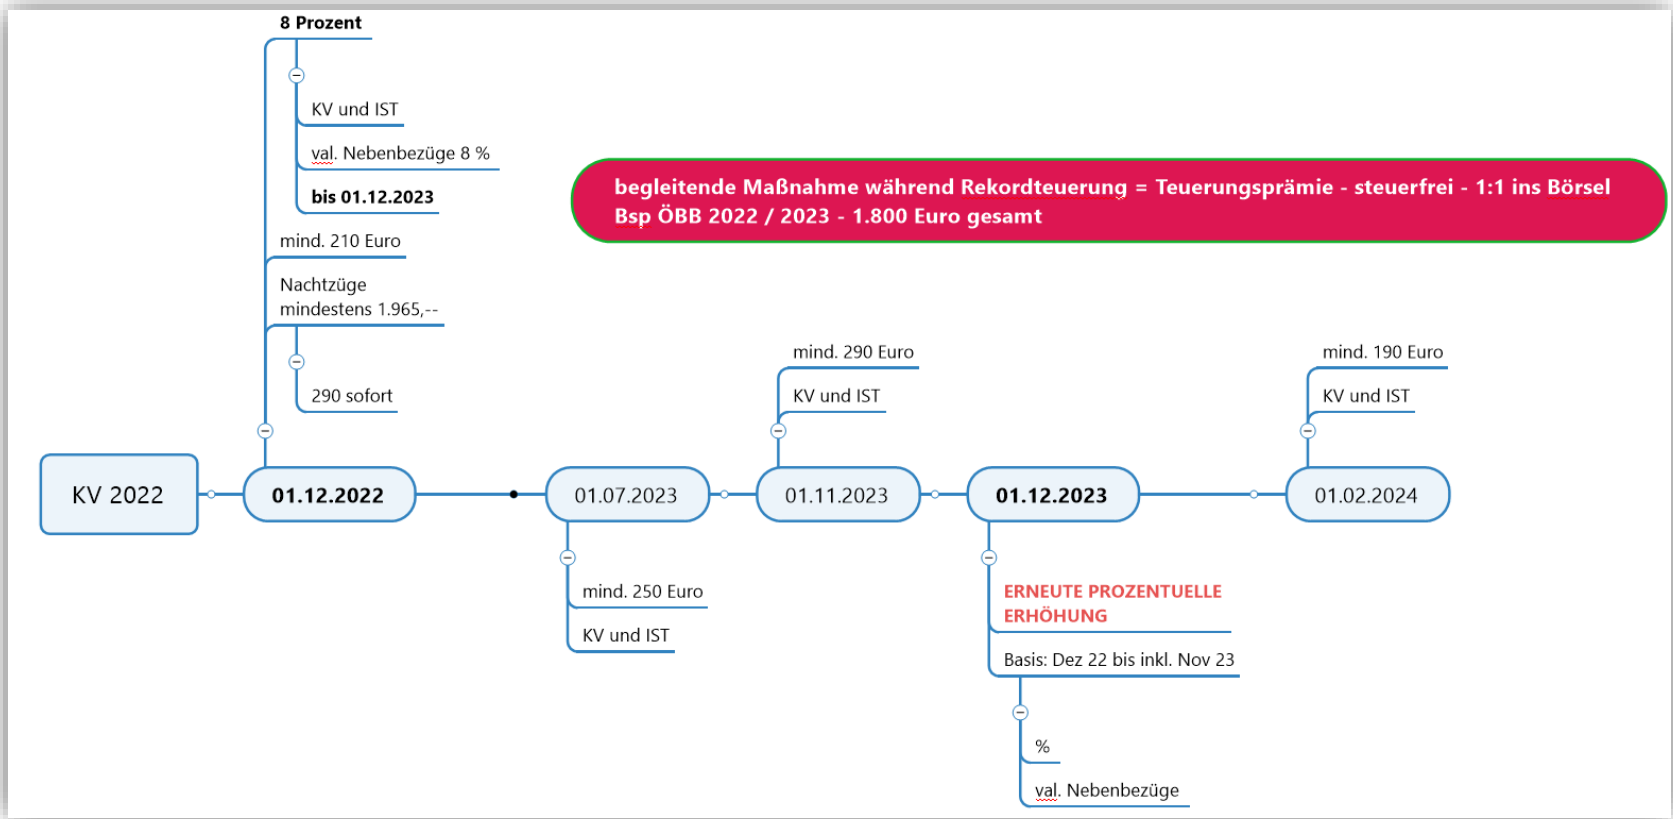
8 Prozent

KV und IST

val. Nebenbezüge 8 %

bis 01.12.2023

mind. 210 Euro

Nachtzüge mindestens 1.965,--

290 sofort

begleitende Maßnahme während Rekordteuerung = Teuerungsprämie - steuerfrei - 1:1 ins Börsel
Bsp ÖBB 2022 / 2023 - 1.800 Euro gesamt

mind. 290 Euro

KV und IST

mind. 190 Euro

KV und IST

KV 2022

01.12.2022

01.07.2023

01.11.2023

01.12.2023

01.02.2024

mind. 250 Euro

KV und IST

ERNEUTE PROZENTUELLE ERHÖHUNG

Basis: Dez 22 bis inkl. Nov 23

%

val. Nebenbezüge